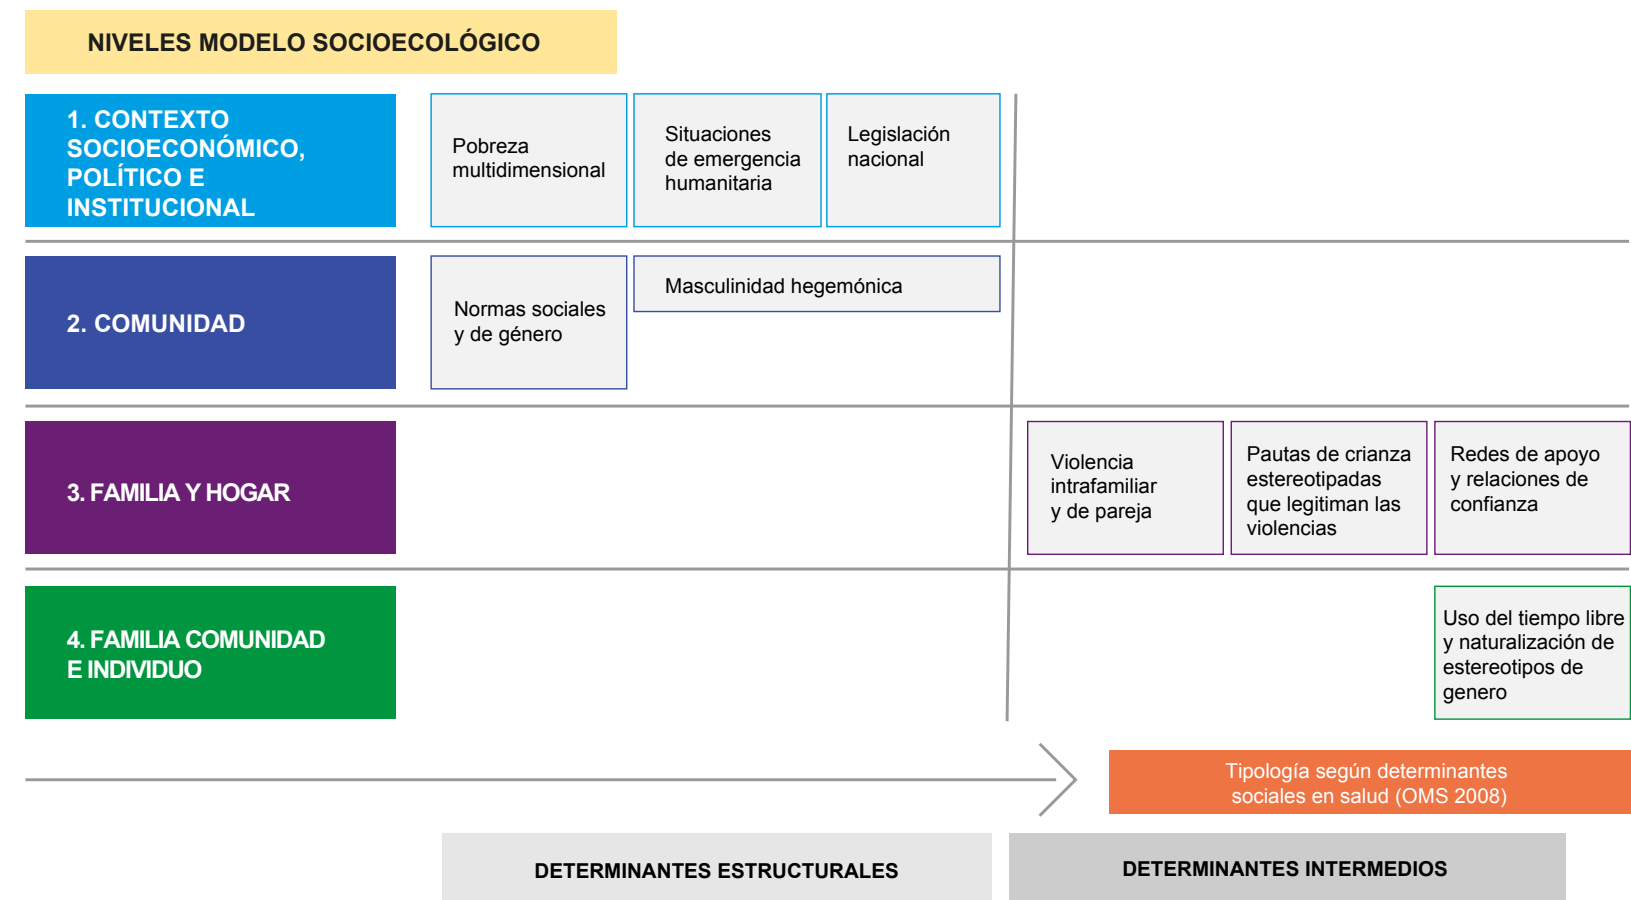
NIVELES MODELO SOCIOECOLÓGICO

1. CONTEXTO SOCIOECONÓMICO, POLÍTICO E INSTITUCIONAL

Pobreza multidimensional

Situaciones de emergencia humanitaria

Legislación nacional

2. COMUNIDAD

Normas sociales y de género

Masculinidad hegemónica

3. FAMILIA Y HOGAR

Violencia intrafamiliar y de pareja

Pautas de crianza estereotipadas que legitiman las violencias

Redes de apoyo y relaciones de confianza

4. FAMILIA COMUNIDAD E INDIVIDUO

Uso del tiempo libre y naturalización de estereotipos de genero

Tipología según determinantes sociales en salud (OMS 2008)

DETERMINANTES ESTRUCTURALES

DETERMINANTES INTERMEDIOS